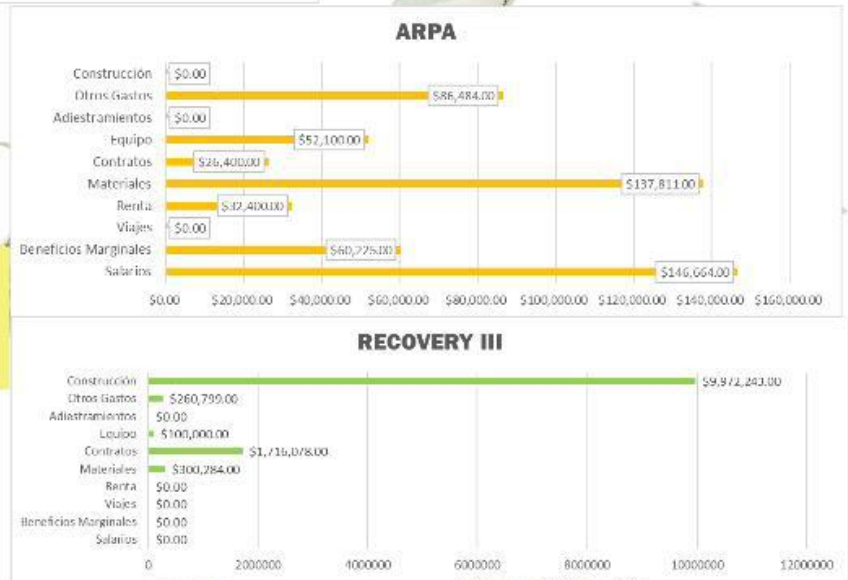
ARPA

Construcción $0.00
Otros Gastos $86,484.00
Adiestramientos $0.00
Equipo $52,100.00
Contratos $26,400.00
Materiales $137,811.00
Renta $32,400.00
Viajes $0.00
Beneficios Marginales $60,225.00
Salarios $146,664.00

$0.00 $20,000.00 $40,000.00 $60,000.00 $80,000.00 $100,000.00 $120,000.00 $140,000.00 $160,000.00

RECOVERY III

Construcción $9,972,243.00
Otros Gastos $260,799.00
Adiestramientos $0.00
Equipo $100,000.00
Contratos $1,716,078.00
Materiales $300,284.00
Renta $0.00
Viajes $0.00
Beneficios Marginales $0.00
Salarios $0.00

0 2000000 4000000 6000000 8000000 10000000 12000000